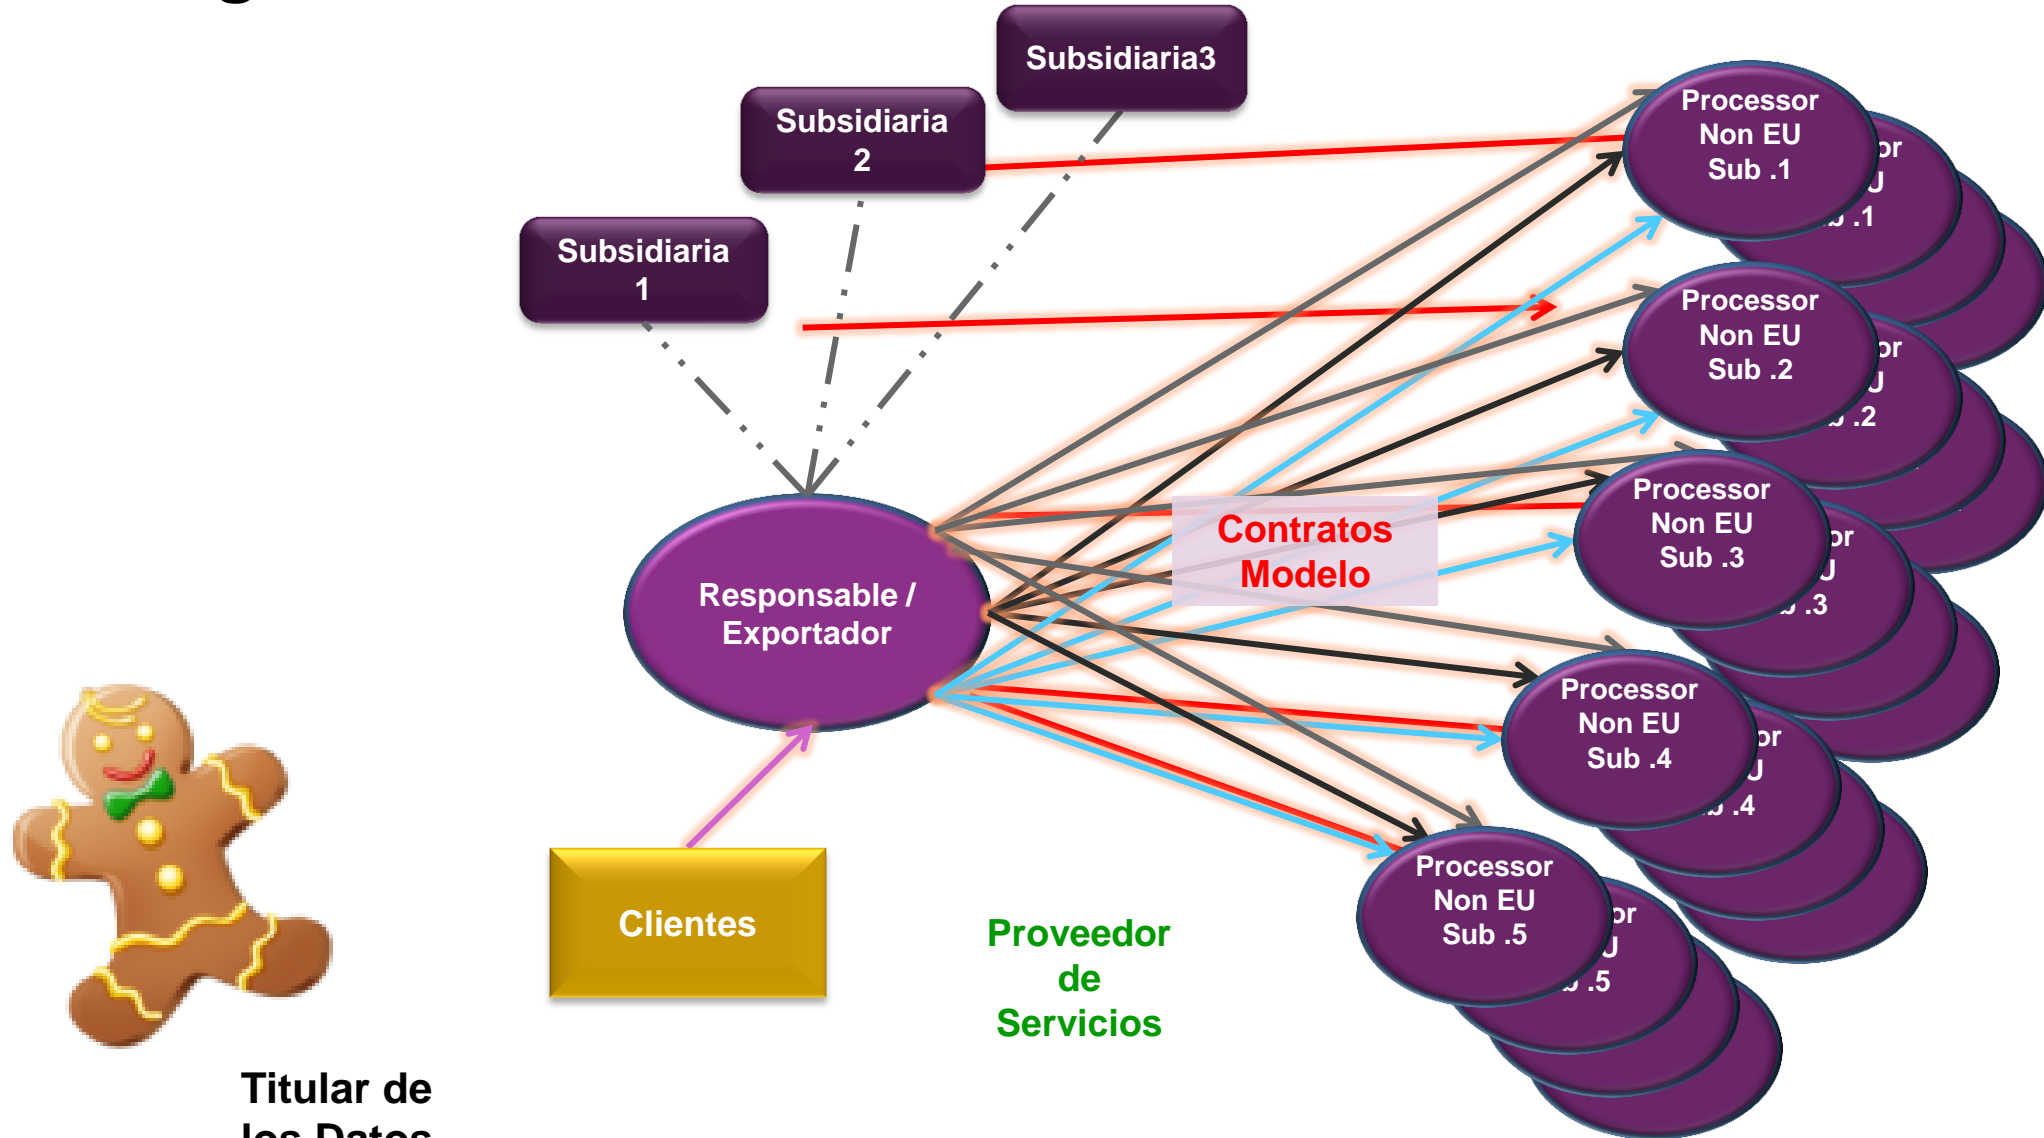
Subsidiaria3

Subsidiaria 2

Subsidiaria 1

Processor Non EU Sub .1

or
U
.1

Processor Non EU Sub .2

or
U
.2

Processor Non EU Sub .3

or
U
.3

Processor Non EU Sub .4

or
U
.4

Processor Non EU Sub .5

or
U
.5

Contratos Modelo

Responsable / Exportador

Clientes

Proveedor de Servicios

Titular de
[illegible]